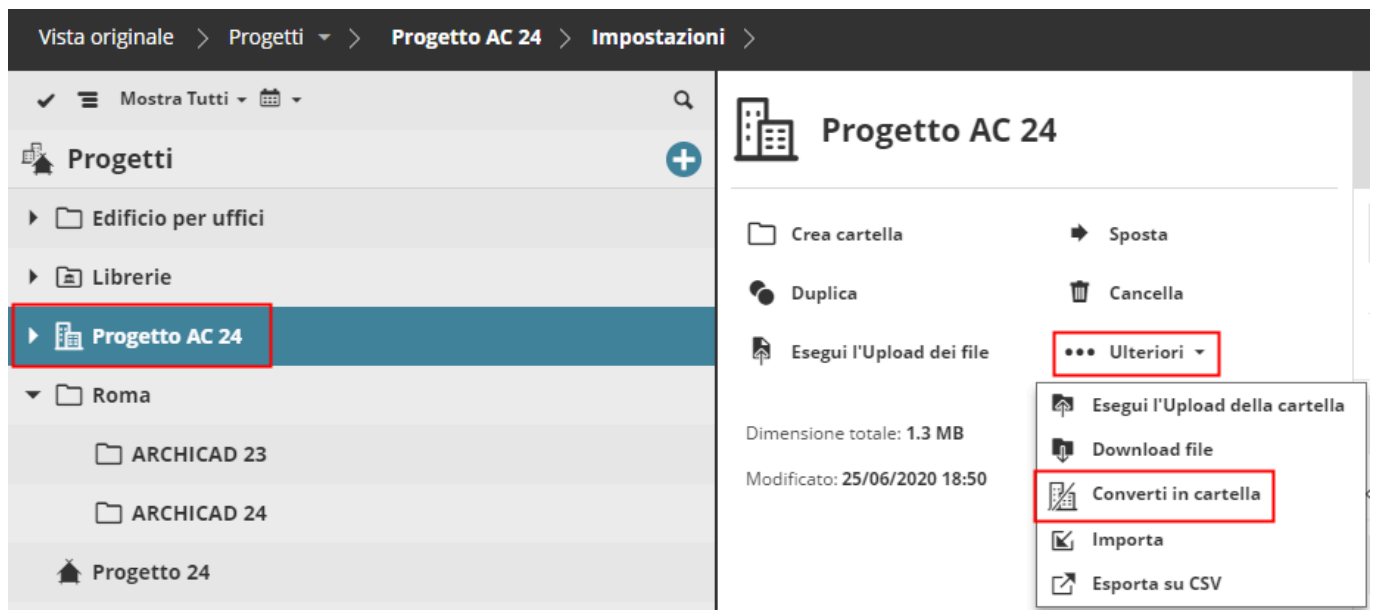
Vista originale > Progetti > Progetto AC 24 > Impostazioni >

Mostra Tutti

Progetti

Edificio per uffici

Librerie

Progetto AC 24

Roma

ARCHICAD 23

ARCHICAD 24

Progetto 24

Progetto AC 24

Crea cartella

Sposta

Duplica

Cancella

Esegui l'Upload dei file

Ulteriori

Dimensione totale: 1.3 MB

Modificato: 25/06/2020 18:50

Esegui l'Upload della cartella

Download file

Converti in cartella

Importa

Esporta su CSV